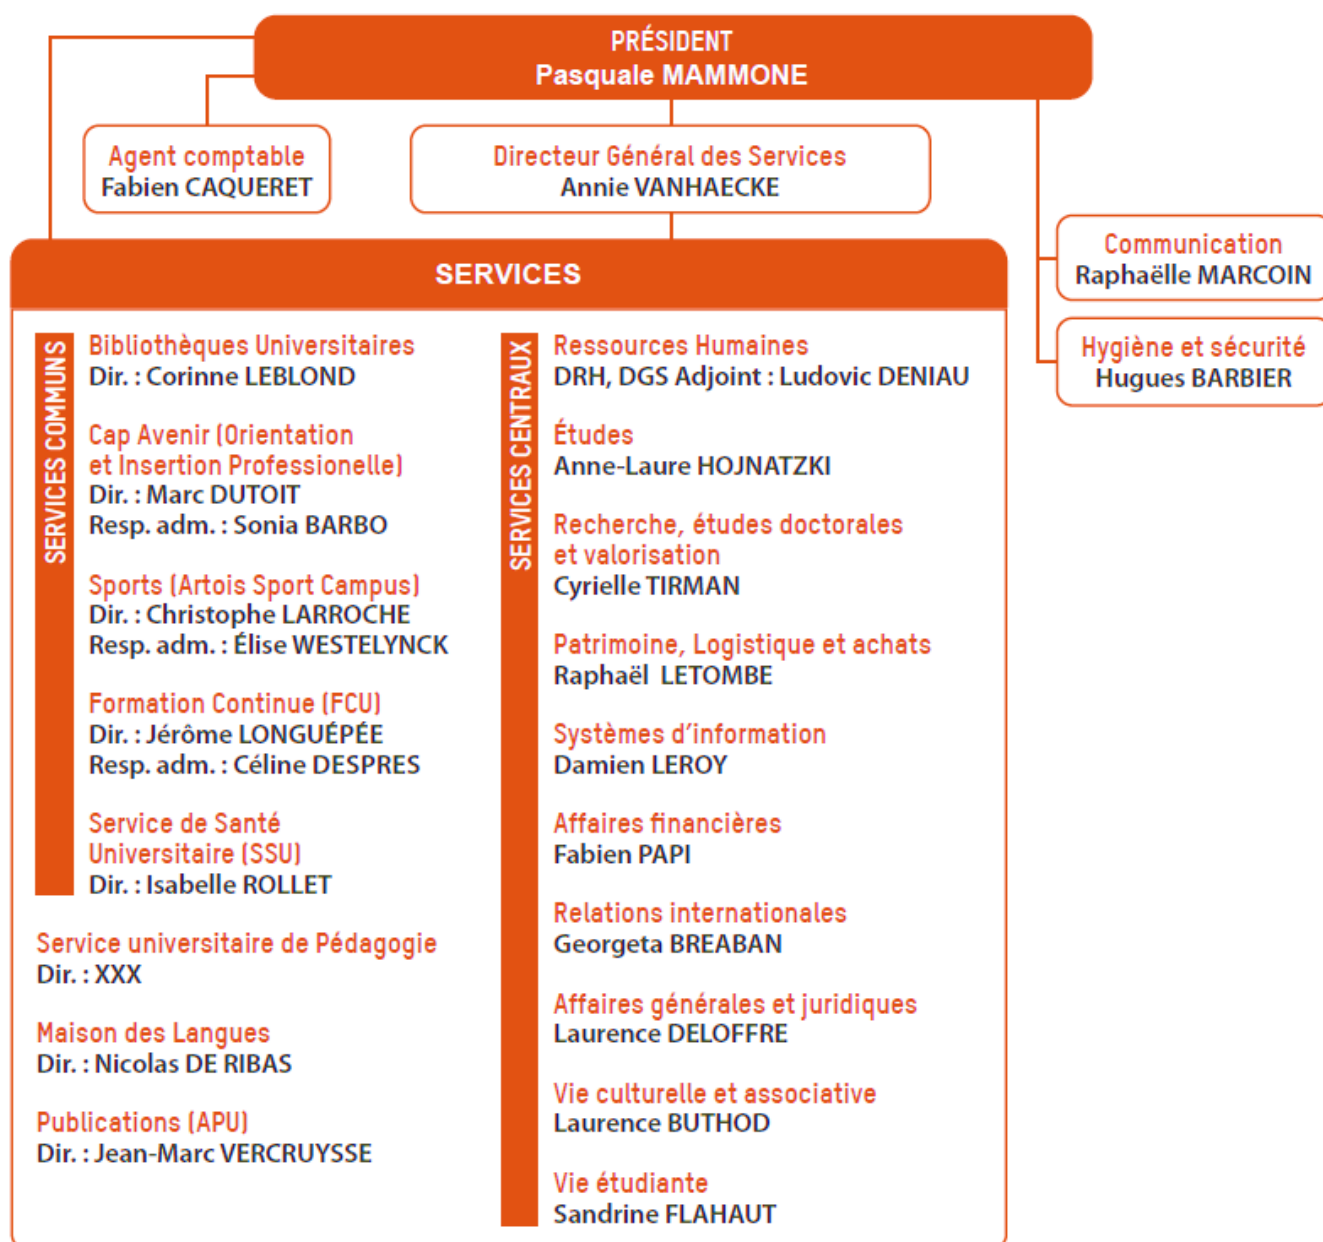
PRÉSIDENT
Pasquale MAMMONE

Agent comptable
Fabien CAQUERET

Directeur Général des Services
Annie VANHAECKE

Communication
Raphaëlle MARCOIN

Hygiène et sécurité
Hugues BARBIER

SERVICES

SERVICES COMMUNS

Bibliothèques Universitaires
Dir. : Corinne LEBLOND

Cap Avenir (Orientation et Insertion Professionelle)
Dir. : Marc DUTOIT
Resp. adm. : Sonia BARBO

Sports (Artois Sport Campus)
Dir. : Christophe LARROCHE
Resp. adm. : Élise WESTELYNCK

Formation Continue (FCU)
Dir. : Jérôme LONGUÉPÉE
Resp. adm. : Céline DESPRES

Service de Santé Universitaire (SSU)
Dir. : Isabelle ROLLET

Service universitaire de Pédagogie
Dir. : XXX

Maison des Langues
Dir. : Nicolas DE RIBAS

Publications (APU)
Dir. : Jean-Marc VERCRUYSSE

SERVICES CENTRAUX

Ressources Humaines
DRH, DGS Adjoint : Ludovic DENIAU

Études
Anne-Laure HOJNATZKI

Recherche, études doctorales et valorisation
Cyrielle TIRMAN

Patrimoine, Logistique et achats
Raphaël LETOMBE

Systèmes d'information
Damien LEROY

Affaires financières
Fabien PAPI

Relations internationales
Georgeta BREABAN

Affaires générales et juridiques
Laurence DELOFFRE

Vie culturelle et associative
Laurence BUTHOD

Vie étudiante
Sandrine FLAHAUT